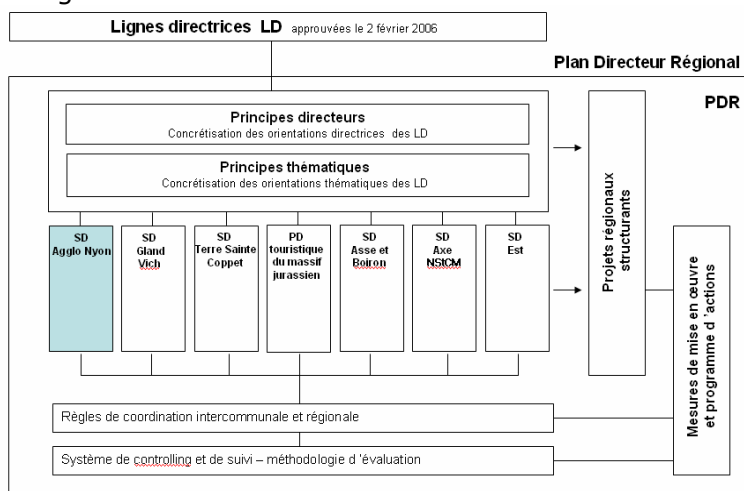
Lignes directrices LD approuvées le 2 février 2006

Plan Directeur Régional

PDR

Principes directeurs
Concrétisation des orientations directrices des LD

Principes thématiques
Concrétisation des orientations thématiques des LD

SD Agglo Nyon

SD Gland Vich

SD Terre Sainte Coppet

PD touristique du massif jurassien

SD Asse et Boiron

SD Axe NStCM

SD Est

Projets régionaux structurants

Mesures de mise en œuvre et programme d 'actions

Règles de coordination intercommunale et régionale

Système de controlling et de suivi – méthodologie d 'évaluation